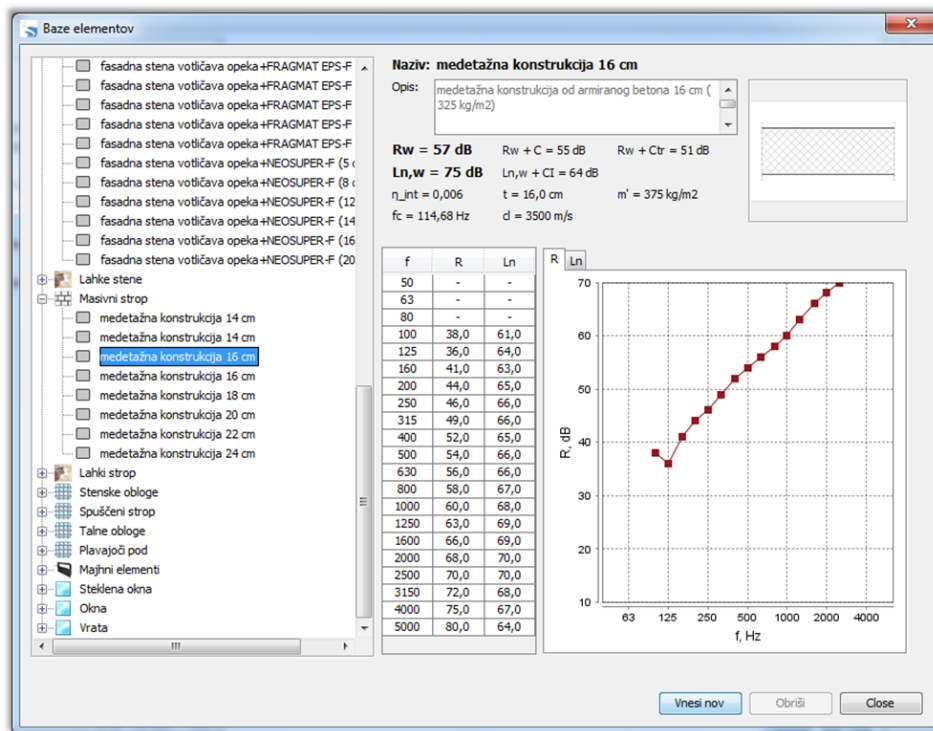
Baze elementov

fasadna stena votličava opeka +FRAGMAT EPS-F
fasadna stena votličava opeka +FRAGMAT EPS-F
fasadna stena votličava opeka +FRAGMAT EPS-F
fasadna stena votličava opeka +FRAGMAT EPS-F
fasadna stena votličava opeka +FRAGMAT EPS-F
fasadna stena votličava opeka +NEOSUPER-F (5 c
fasadna stena votličava opeka +NEOSUPER-F (8 c
fasadna stena votličava opeka +NEOSUPER-F (12
fasadna stena votličava opeka +NEOSUPER-F (14
fasadna stena votličava opeka +NEOSUPER-F (16
fasadna stena votličava opeka +NEOSUPER-F (20
Lahke stene
Masivni strop
medetažna konstrukcija 14 cm
medetažna konstrukcija 14 cm
medetažna konstrukcija 16 cm
medetažna konstrukcija 16 cm
medetažna konstrukcija 18 cm
medetažna konstrukcija 20 cm
medetažna konstrukcija 22 cm
medetažna konstrukcija 24 cm
Lahki strop
Stenske obloge
Spuščeni strop
Talne obloge
Plavajoči pod
Majhni elementi
Steklena okna
Okna
Vrata

Naziv: medetažna konstrukcija 16 cm
Opis: medetažna konstrukcija od armiranog betona 16 cm (325 kg/m2)

Rw = 57 dB Rw + C = 55 dB Rw + Ctr = 51 dB
Ln,w = 75 dB Ln,w + CI = 64 dB
η_int = 0,006 t = 16,0 cm m' = 375 kg/m2
fc = 114,68 Hz cl = 3500 m/s

| f | R | Ln |
|---|---|---|
| 50 | - | - |
| 63 | - | - |
| 80 | - | - |
| 100 | 38,0 | 61,0 |
| 125 | 36,0 | 64,0 |
| 160 | 41,0 | 63,0 |
| 200 | 44,0 | 65,0 |
| 250 | 46,0 | 66,0 |
| 315 | 49,0 | 66,0 |
| 400 | 52,0 | 65,0 |
| 500 | 54,0 | 66,0 |
| 630 | 56,0 | 66,0 |
| 800 | 58,0 | 67,0 |
| 1000 | 60,0 | 68,0 |
| 1250 | 63,0 | 69,0 |
| 1600 | 66,0 | 69,0 |
| 2000 | 68,0 | 70,0 |
| 2500 | 70,0 | 70,0 |
| 3150 | 72,0 | 68,0 |
| 4000 | 75,0 | 67,0 |
| 5000 | 80,0 | 64,0 |

R Ln
70
60
50
40
30
20
10
R, dB
63 125 250 500 1000 2000 4000
f, Hz

Vnesi nov Obriši Close